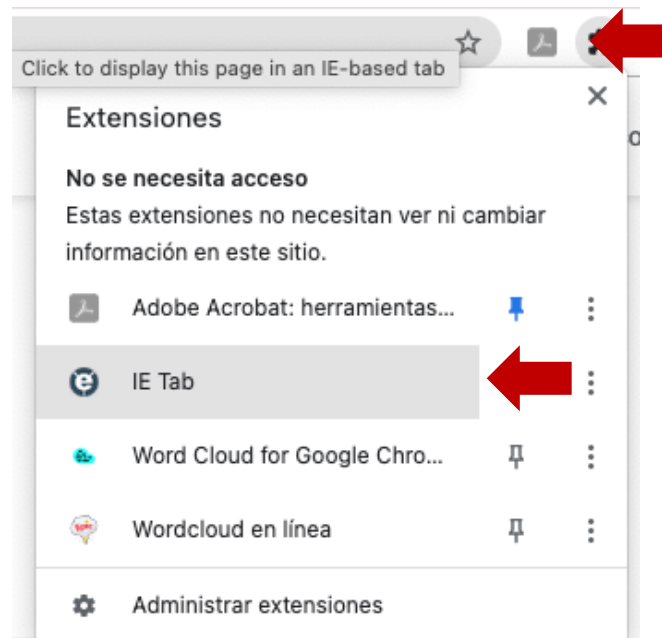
Click to display this page in an IE-based tab

Extensiones

No se necesita acceso

Estas extensiones no necesitan ver ni cambiar información en este sitio.

Adobe Acrobat: herramientas...

IE Tab

Word Cloud for Google Chro...

Wordcloud en línea

Administrar extensiones